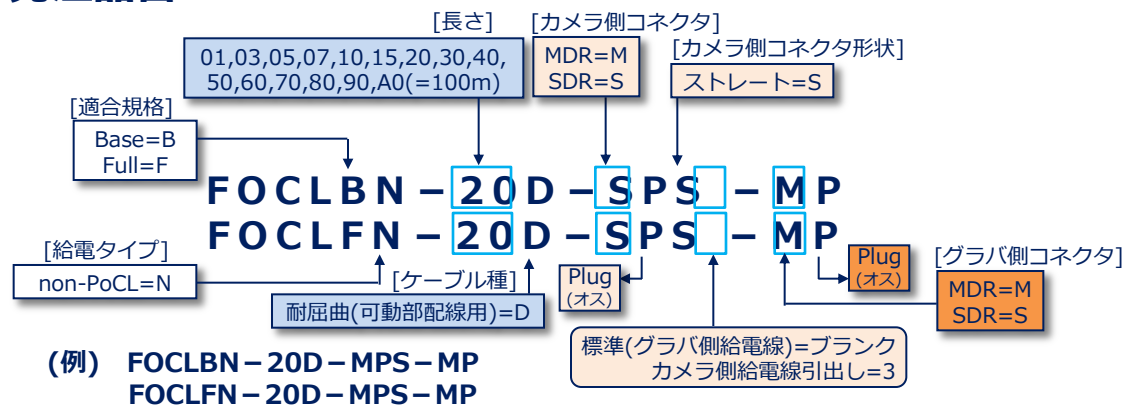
[長さ]
01,03,05,07,10,15,20,30,40,
50,60,70,80,90,A0(=100m)

[カメラ側コネクタ]
MDR=M
SDR=S

[カメラ側コネクタ形状]
ストレート=S

[適合規格]
Base=B
Full=F

FOCLBN－20D－SPS －MP
FOCLFN－20D－SPS －MP

[給電タイプ]
non-PoCL=N

[ケーブル種]
耐屈曲(可動部配線用)=D

Plug
(オス)

Plug
(オス)

[グラバ側コネクタ]
MDR=M
SDR=S

標準(グラバ側給電線)=ブランク
カメラ側給電線引出し=3

(例) FOCLBN－20D－MPS－MP
FOCLFN－20D－MPS－MP